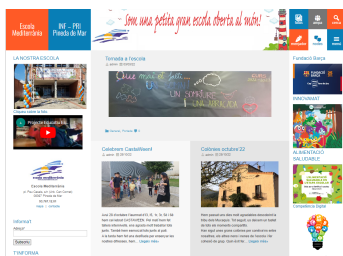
Escola Mediterrània

INF - PRI Pineda de Mar

Som una petita gran escola oberta al món!

LA NOSTRA ESCOLA

Tornada a l'escola

Que ens fa falta...

UN SOMRIURE I UNA ABRAÇADA

Celebrem CastellMarell

Colònies octubre'22

Escola Mediterrània

Informa't

Subscriu

T'INFORMA

Fundació Barça

INNOVAMAT

ALIMENTACIÓ SALUDABLE

Convivència Digital